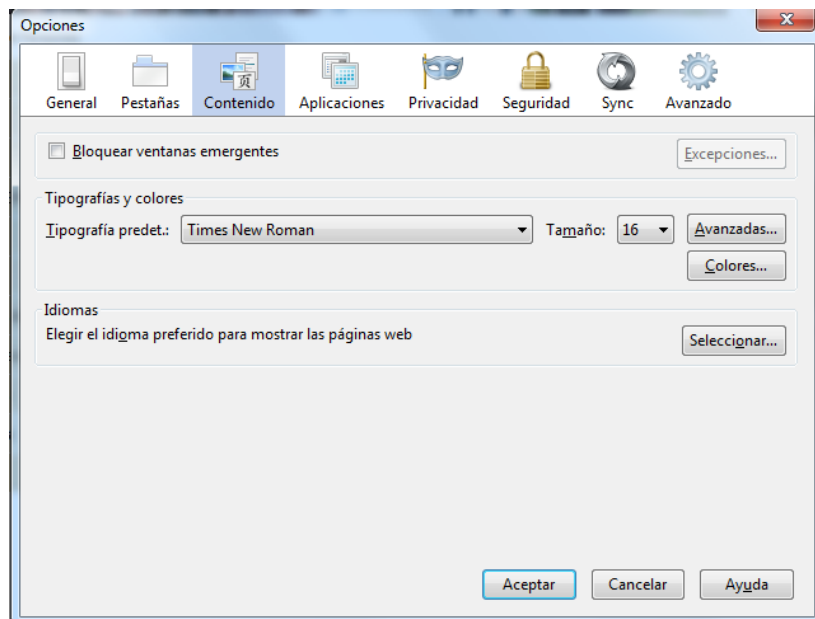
Opciones

General Pestañas Contenido Aplicaciones Privacidad Seguridad Sync Avanzado

Bloquear ventanas emergentes

Excepciones...

Tipografías y colores

Tipografía predet.: Times New Roman

Tamaño: 16

Avanzadas...

Colores...

Idiomas

Elegir el idioma preferido para mostrar las páginas web

Seleccionar...

Aceptar Cancelar Ayuda